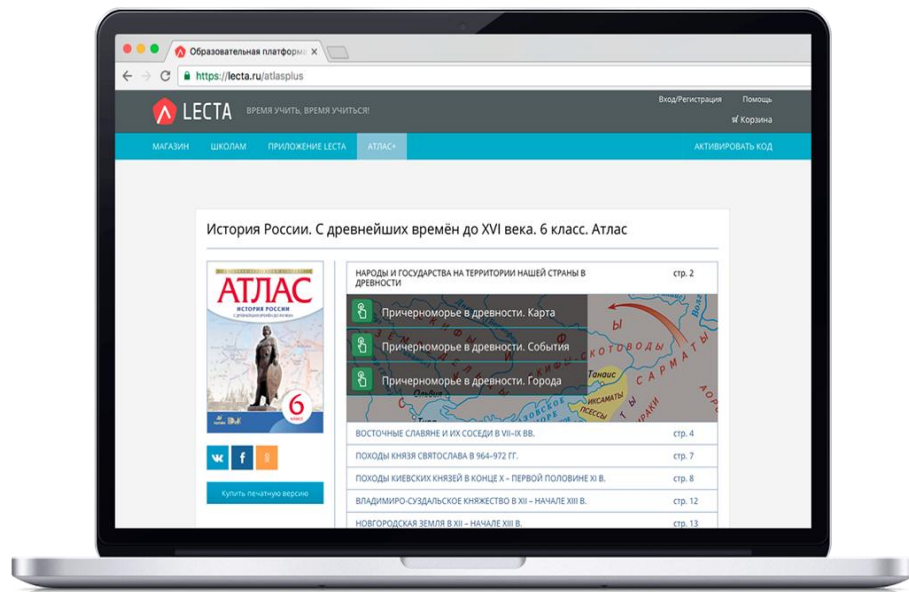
Образовательная платформа ×

https://lecta.ru/atlasplus

LECTA ВРЕМЯ УЧИТЬ, ВРЕМЯ УЧИТЬСЯ!

Вход/Регистрация Помощь

Корзина

МАГАЗИН ШКОЛАМ ПРИЛОЖЕНИЕ LECTA АТЛАС+ АКТИВИРОВАТЬ КОД

История России. С древнейших времён до XVI века. 6 класс. Атлас

АТЛАС
ИСТОРИЯ РОССИИ
6

| | |
|---|---|
| НАРОДЫ И ГОСУДАРСТВА НА ТЕРРИТОРИИ НАШЕЙ СТРАНЫ В ДРЕВНОСТИ | стр. 2 |

Причерноморье в древности. Карта
Причерноморье в древности. События
Причерноморье в древности. Города

Танаис
САРМАТЫ
СКОТОВОДЫ
ИКСАМАТЫ
ПСЕССЫ

| | |
|---|---|
| ВОСТОЧНЫЕ СЛАВЯНЕ И ИХ СОСЕДИ В VII–IX ВВ. | стр. 4 |
| ПОХОДЫ КНЯЗЯ СВЯТОСЛАВА В 964–972 ГГ. | стр. 7 |
| ПОХОДЫ КИЕВСКИХ КНЯЗЕЙ В КОНЦЕ X – ПЕРВОЙ ПОЛОВИНЕ XI В. | стр. 8 |
| ВЛАДИМИРО-СУЗДАЛЬСКОЕ КНЯЖЕСТВО В XII – НАЧАЛЕ XIII В. | стр. 12 |
| НОВГОРОДСКАЯ ЗЕМЛЯ В XII – НАЧАЛЕ XIII В. | стр. 13 |

Купить печатную версию